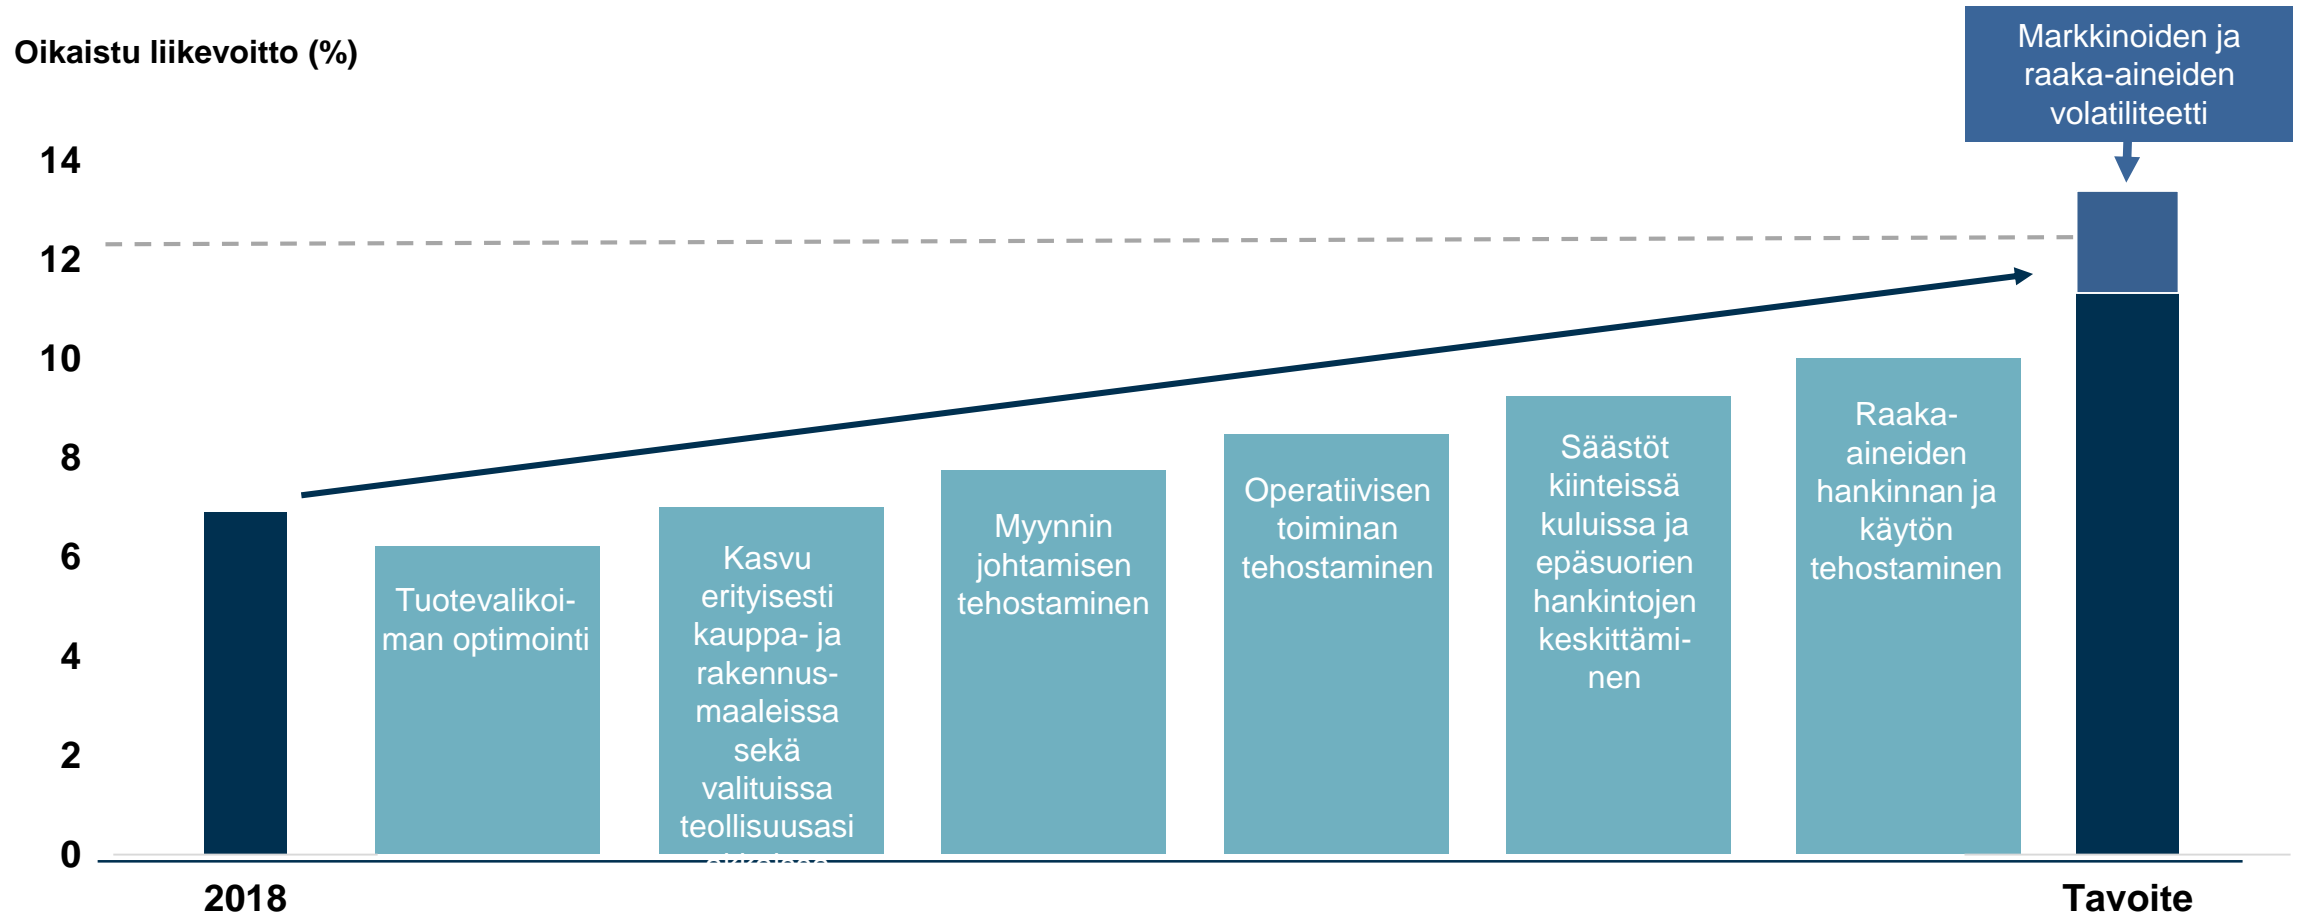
Oikaistu liikevoitto (%)

Markkinoiden ja raaka-aineiden volatiliteetti

14
12
10
8
6
4
2
0

Tuotevalikoiman optimointi

Kasvu erityisesti kauppa- ja rakennusmaaleissa sekä valituissa teollisuusasi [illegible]

Myynnin johtamisen tehostaminen

Operatiivisen toiminan tehostaminen

Säästöt kiinteissä kuluissa ja epäsuorien hankintojen keskittäminen

Raaka-aineiden hankinnan ja käytön tehostaminen

2018

Tavoite